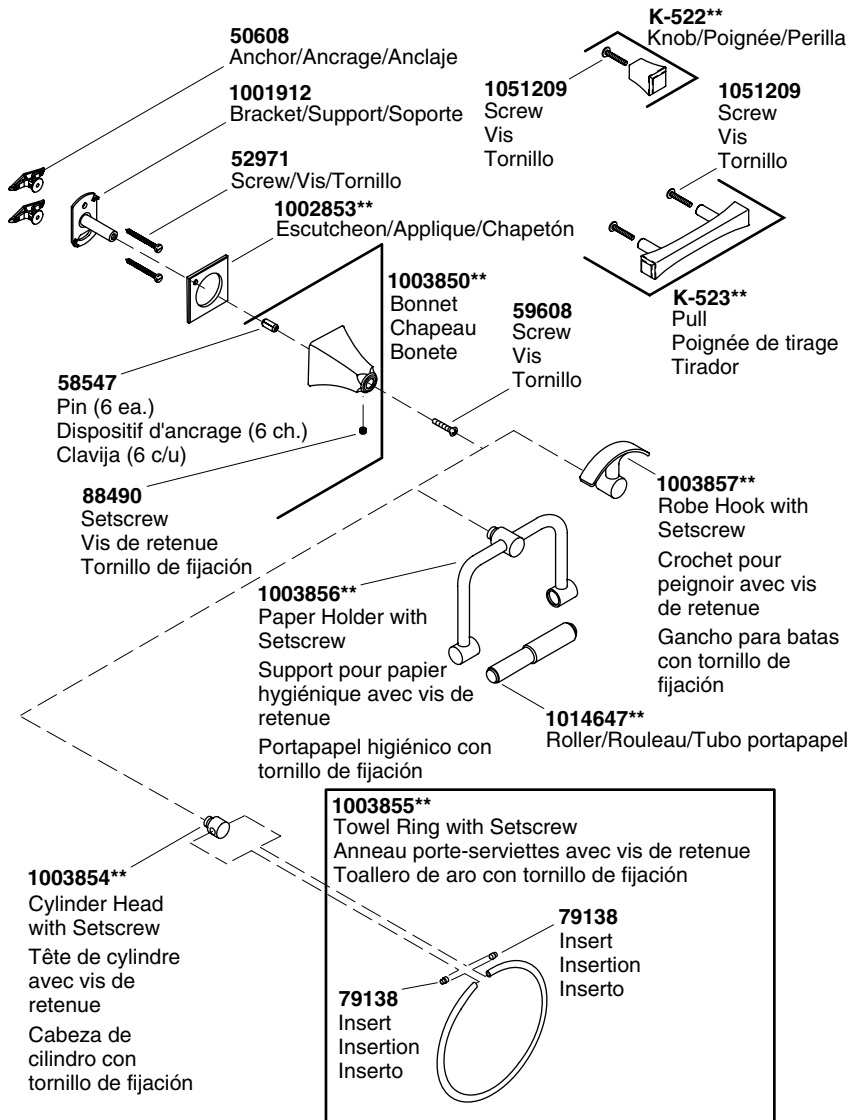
50608
Anchor/Ancrage/Anclaje

1001912
Bracket/Support/Soporte

52971
Screw/Vis/Tornillo

1002853**
Escutcheon/Applique/Chapetón

K-522**
Knob/Poignée/Perilla

1051209
Screw
Vis
Tornillo

1051209
Screw
Vis
Tornillo

1003850**
Bonnet
Chapeau
Bonete

59608
Screw
Vis
Tornillo

K-523**
Pull
Poignée de tirage
Tirador

58547
Pin (6 ea.)
Dispositif d'ancrage (6 ch.)
Clavija (6 c/u)

88490
Setscrew
Vis de retenue
Tornillo de fijación

1003857**
Robe Hook with Setscrew

Crochet pour peignoir avec vis de retenue

Gancho para batas con tornillo de fijación

1003856**
Paper Holder with Setscrew

Support pour papier hygiénique avec vis de retenue

Portapapel higiénico con tornillo de fijación

1014647**
Roller/Rouleau/Tubo portapapel

1003855**
Towel Ring with Setscrew
Anneau porte-serviettes avec vis de retenue
Toallero de aro con tornillo de fijación

1003854**
Cylinder Head with Setscrew

Tête de cylindre avec vis de retenue

Cabeza de cilindro con tornillo de fijación

79138
Insert
Insertion
Inserto

79138
Insert
Insertion
Inserto